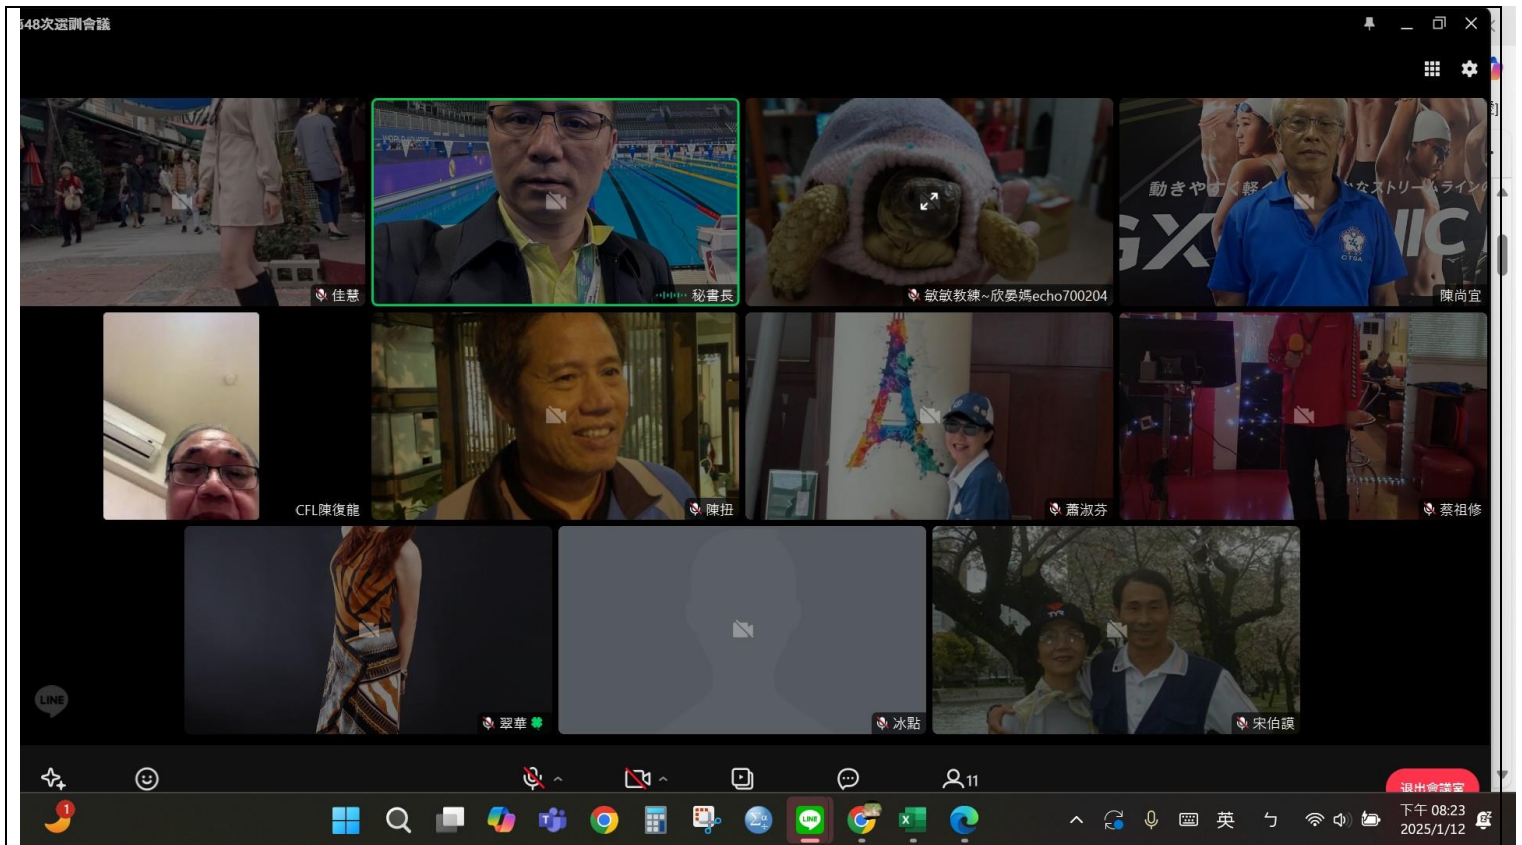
第48次選訓會議

佳慧

秘書長

敏敏教練~欣晏媽echo700204

動きやすく軽く

なストリームライン

陳尚宜

CFL陳復龍

陳扭

蕭淑芬

蔡祖修

翠華

冰點

宋伯謨

LINE

11

退出會議室

英

下午 08:23
2025/1/12